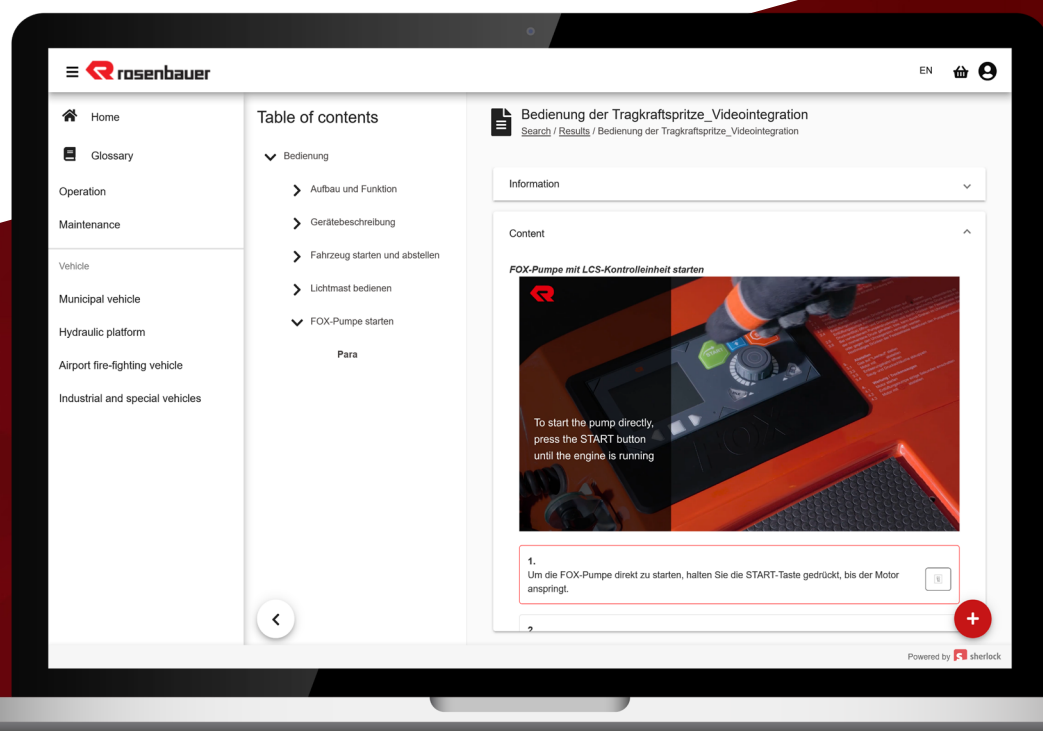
rosenbauer

EN

Home

Glossary

Operation

Maintenance

Vehicle

Municipal vehicle

Hydraulic platform

Airport fire-fighting vehicle

Industrial and special vehicles

Table of contents

Bedienung

Aufbau und Funktion

Gerätebeschreibung

Fahrzeug starten und abstellen

Lichtmast bedienen

FOX-Pumpe starten

Para

Bedienung der Tragkraftspritze_Videointegration

Search / Results / Bedienung der Tragkraftspritze_Videointegration

Information

Content

FOX-Pumpe mit LCS-Kontrolleinheit starten

To start the pump directly, press the START button until the engine is running

1.
Um die FOX-Pumpe direkt zu starten, halten Sie die START-Taste gedrückt, bis der Motor anspringt.

2.

Powered by sherlock